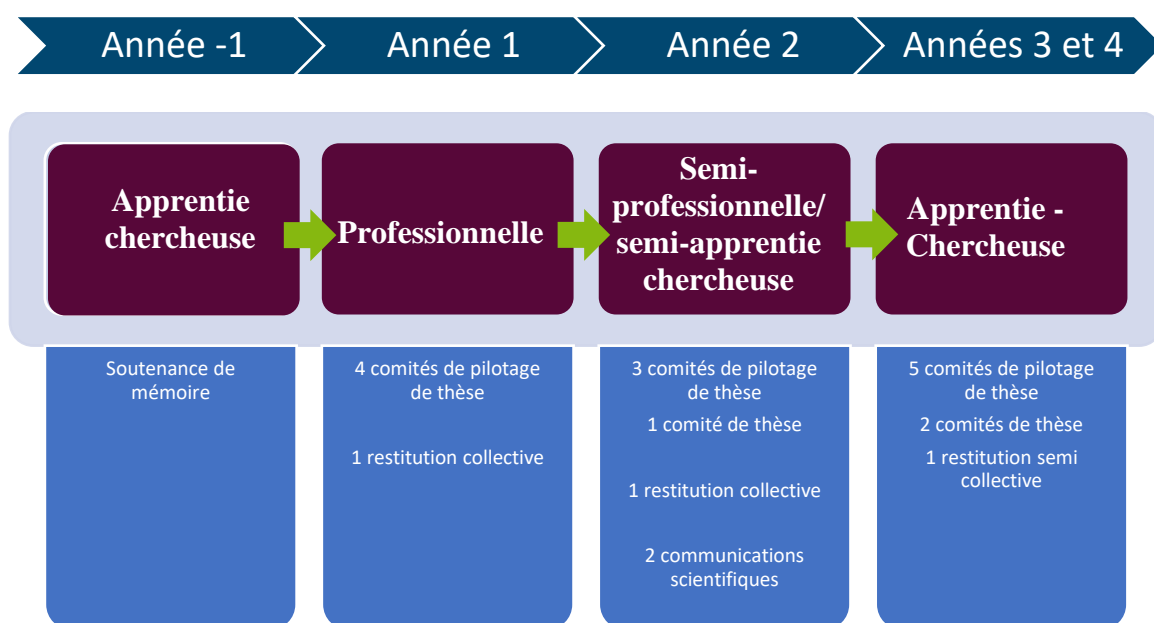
Année -1

Année 1

Année 2

Années 3 et 4

Apprentie chercheuse

Professionnelle

Semi-professionnelle/ semi-apprentie chercheuse

Apprentie - Chercheuse

Soutenance de mémoire

4 comités de pilotage de thèse

1 restitution collective

3 comités de pilotage de thèse

1 comité de thèse

1 restitution collective

2 communications scientifiques

5 comités de pilotage de thèse

2 comités de thèse

1 restitution semi collective